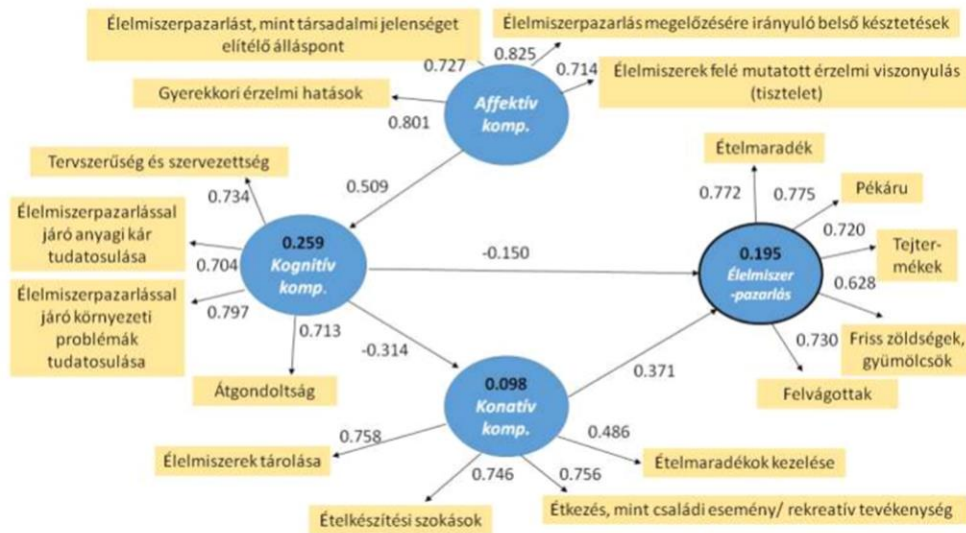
Élelmiszerpazarlást, mint társadalmi jelenséget elítélő álláspont

Élelmiszerpazarlás megelőzésére irányuló belső késztetések

0.727

0.825

0.714

Élelmiszerek felé mutatott érzelmi viszonyulás (tisztelet)

Gyerekkori érzelmi hatások

0.801

Affektív komp.

Tervszerűség és szervezettség

0.734

0.509

Ételmaradék

0.772

0.775

Pékáru

Élelmiszerpazarlással járó anyagi kár tudatosulása

0.259
Kognitív komp.

-0.150

0.195
Élelmiszer -pazarlás

0.720

Tejtermékek

0.704

0.628

Élelmiszerpazarlással járó környezeti problémák tudatosulása

0.797

0.713

-0.314

0.730

Friss zöldségek, gyümölcsök

0.371

Átgondoltság

0.098
Konatív komp.

Felvágottak

0.758

0.486

Élelmiszerek tárolása

0.746

0.756

Ételmaradékok kezelése

Ételkészítési szokások

Étkezés, mint családi esemény/ rekreatív tevékenység